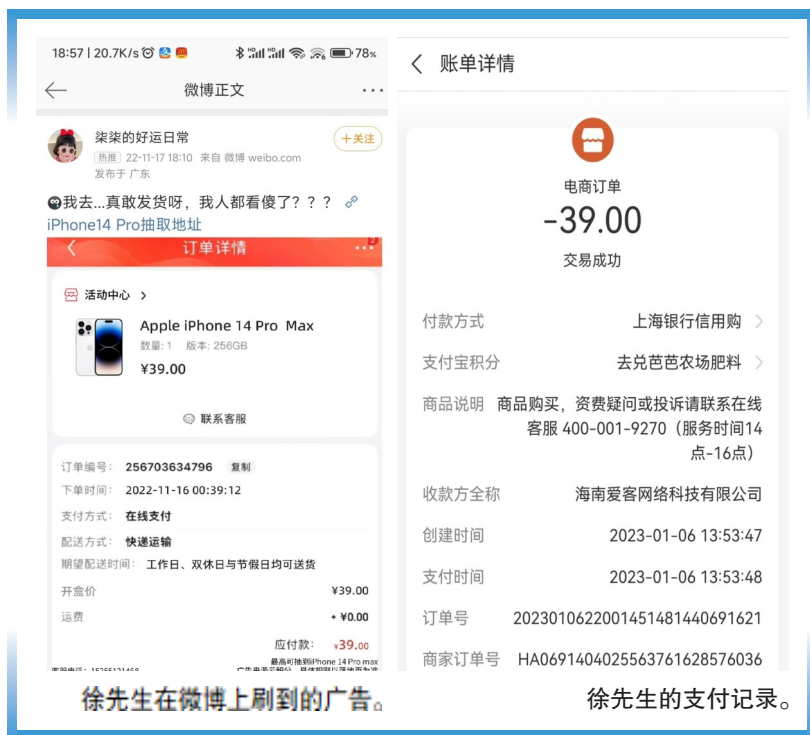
18:57 | 20.7K/s 78%

微博正文

柒柒的好运日常 +关注
热推 22-11-17 18:10 来自 微博 weibo.com
发布于 广东

我去...真敢发货呀，我人都看傻了？？？ iPhone14 Pro抽取地址

订单详情

活动中心 >

Apple iPhone 14 Pro Max
数量：1 版本：256GB
¥39.00

联系客服

订单编号： 256703634796 复制
下单时间： 2022-11-16 00:39:12
支付方式： 在线支付
配送方式： 快递运输
期望配送时间： 工作日、双休日与节假日均可送货

开盒价 ¥39.00
运费 + ¥0.00
应付款： ¥39.00
最高可抽到iPhone 14 Pro max
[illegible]

徐先生在微博上刷到的广告。

账单详情

电商订单
-39.00
交易成功

付款方式 上海银行信用购
支付宝积分 去兑芭芭农场肥料
商品说明 商品购买，资费疑问或投诉请联系在线客服 400-001-9270（服务时间14点-16点）
收款方全称 海南爱客网络科技有限公司
创建时间 2023-01-06 13:53:47
支付时间 2023-01-06 13:53:48
订单号 20230106220014514814406916 21
商家订单号 HA0691404025563761628576036

徐先生的支付记录。